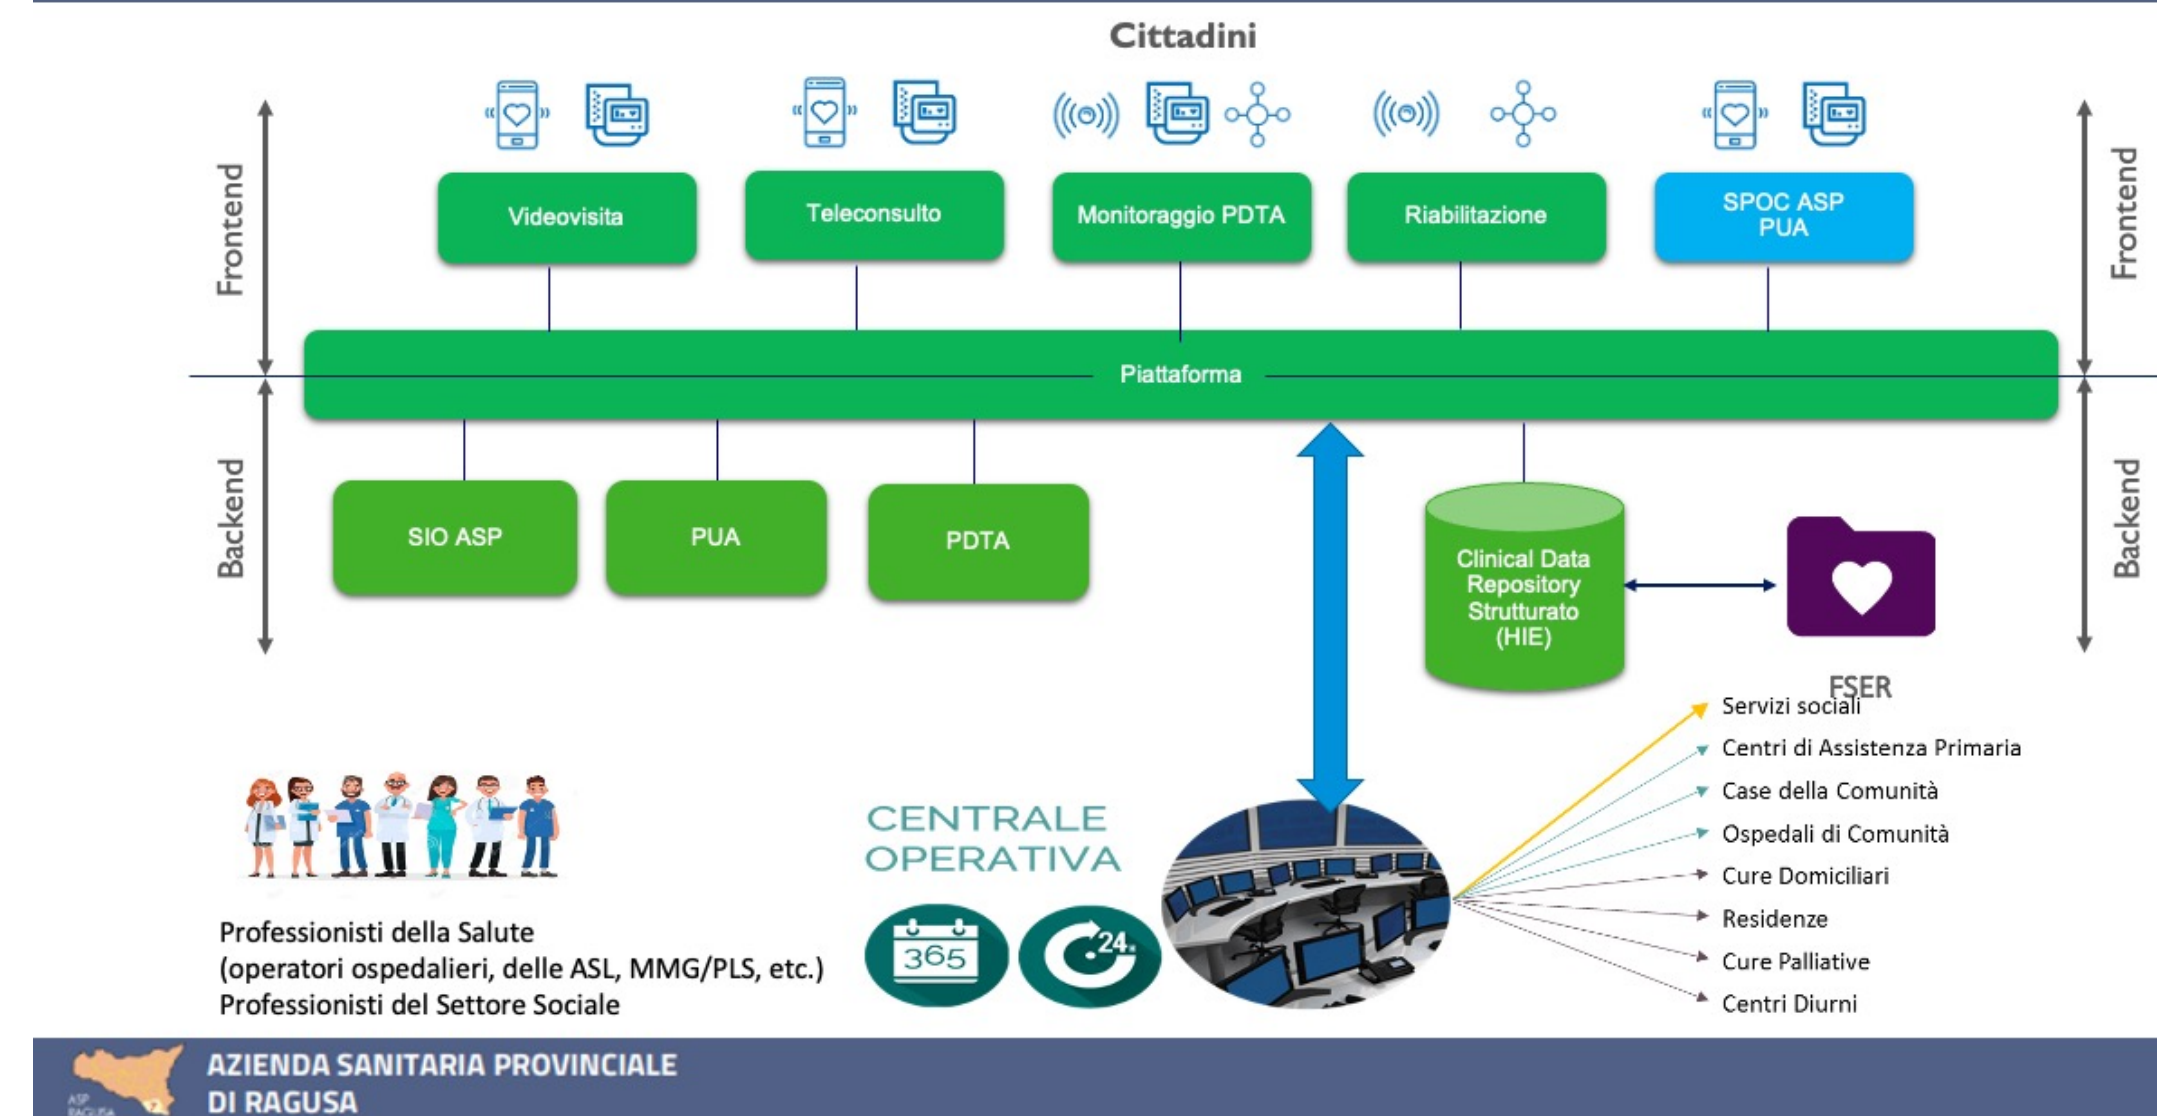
Cittadini

Frontend

Frontend

Videovisita

Teleconsulto

Monitoraggio PDTA

Riabilitazione

SPOC ASP PUA

Piattaforma

Backend

Backend

SIO ASP

PUA

PDTA

Clinical Data Repository Strutturato (HIE)

FSER

Servizi sociali

Centri di Assistenza Primaria

Case della Comunità

Ospedali di Comunità

Cure Domiciliari

Residenze

Cure Palliative

Centri Diurni

CENTRALE OPERATIVA

365

24

Professionisti della Salute
(operatori ospedalieri, delle ASL, MMG/PLS, etc.)
Professionisti del Settore Sociale

ASP RAGUSA

AZIENDA SANITARIA PROVINCIALE
DI RAGUSA